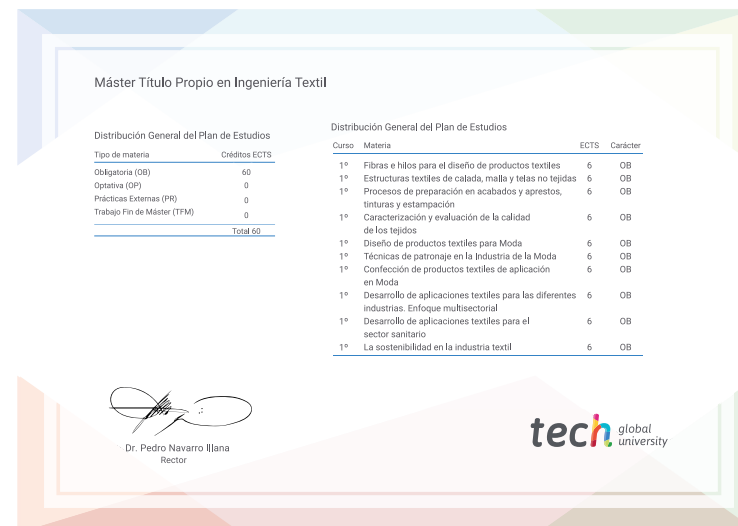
Máster Título Propio en Ingeniería Textil

Distribución General del Plan de Estudios

| Tipo de materia | Créditos ECTS |
|---|---|
| Obligatoria (OB) | 60 |
| Optativa (OP) | 0 |
| Prácticas Externas (PR) | 0 |
| Trabajo Fin de Máster (TFM) | 0 |
| | Total 60 |

Distribución General del Plan de Estudios

| Curso | Materia | ECTS | Carácter |
|---|---|---|---|
| 1º | Fibras e hilos para el diseño de productos textiles | 6 | OB |
| 1º | Estructuras textiles de calada, malla y telas no tejidas | 6 | OB |
| 1º | Procesos de preparación en acabados y aprestos, tinturas y estampación | 6 | OB |
| 1º | Caracterización y evaluación de la calidad de los tejidos | 6 | OB |
| 1º | Diseño de productos textiles para Moda | 6 | OB |
| 1º | Técnicas de patronaje en la Industria de la Moda | 6 | OB |
| 1º | Confección de productos textiles de aplicación en Moda | 6 | OB |
| 1º | Desarrollo de aplicaciones textiles para las diferentes industrias. Enfoque multisectorial | 6 | OB |
| 1º | Desarrollo de aplicaciones textiles para el sector sanitario | 6 | OB |
| 1º | La sostenibilidad en la industria textil | 6 | OB |

Dr. Pedro Navarro Illana
Rector

tech global university